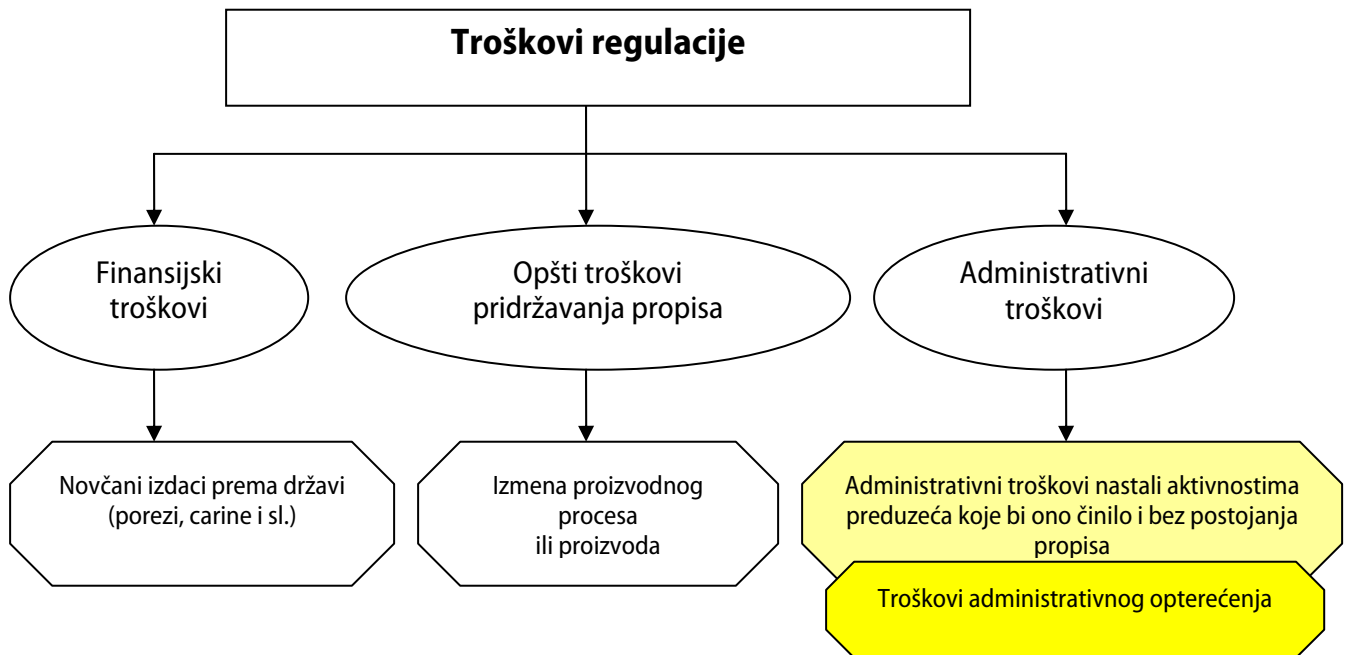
Troškovi regulacije

Finansijski troškovi

Opšti troškovi pridržavanja propisa

Administrativni troškovi

Novčani izdaci prema državi (porezi, carine i sl.)

Izmena proizvodnog procesa ili proizvoda

Administrativni troškovi nastali aktivnostima preduzeća koje bi ono činilo i bez postojanja propisa

Troškovi administrativnog opterećenja